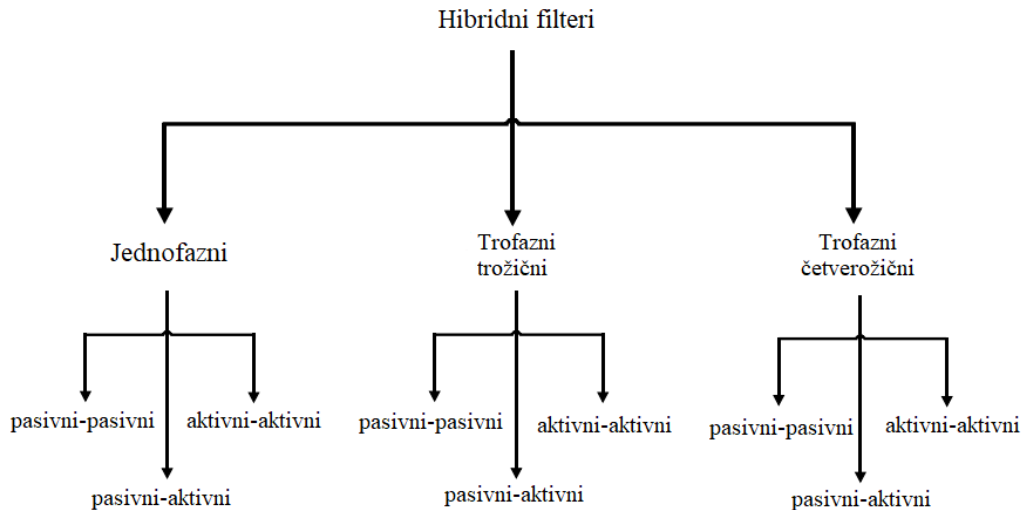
Hibridni filteri

Jednofazni

pasivni-pasivni

aktivni-aktivni

pasivni-aktivni

Trofazni trožični

pasivni-pasivni

aktivni-aktivni

pasivni-aktivni

Trofazni četverožični

pasivni-pasivni

aktivni-aktivni

pasivni-aktivni